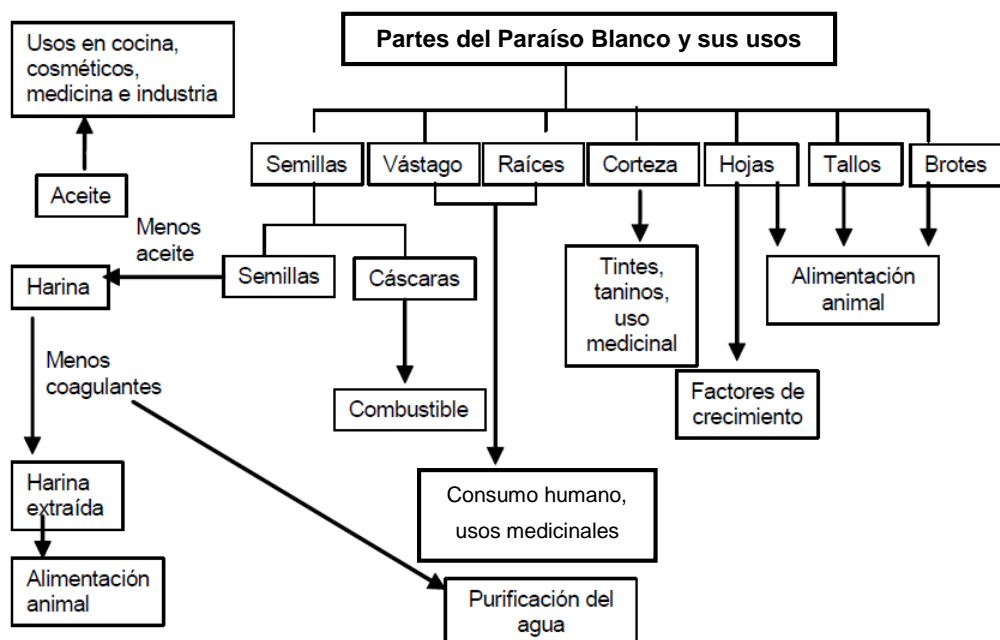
Partes del Paraíso Blanco y sus usos

Semillas

Vástago

Raíces

Corteza

Hojas

Tallos

Brotes

Usos en cocina, cosméticos, medicina e industria

Aceite

Menos aceite

Harina

Semillas

Cáscaras

Tintes, taninos, uso medicinal

Alimentación animal

Menos coagulantes

Combustible

Factores de crecimiento

Harina extraída

Consumo humano, usos medicinales

Alimentación animal

Purificación del agua